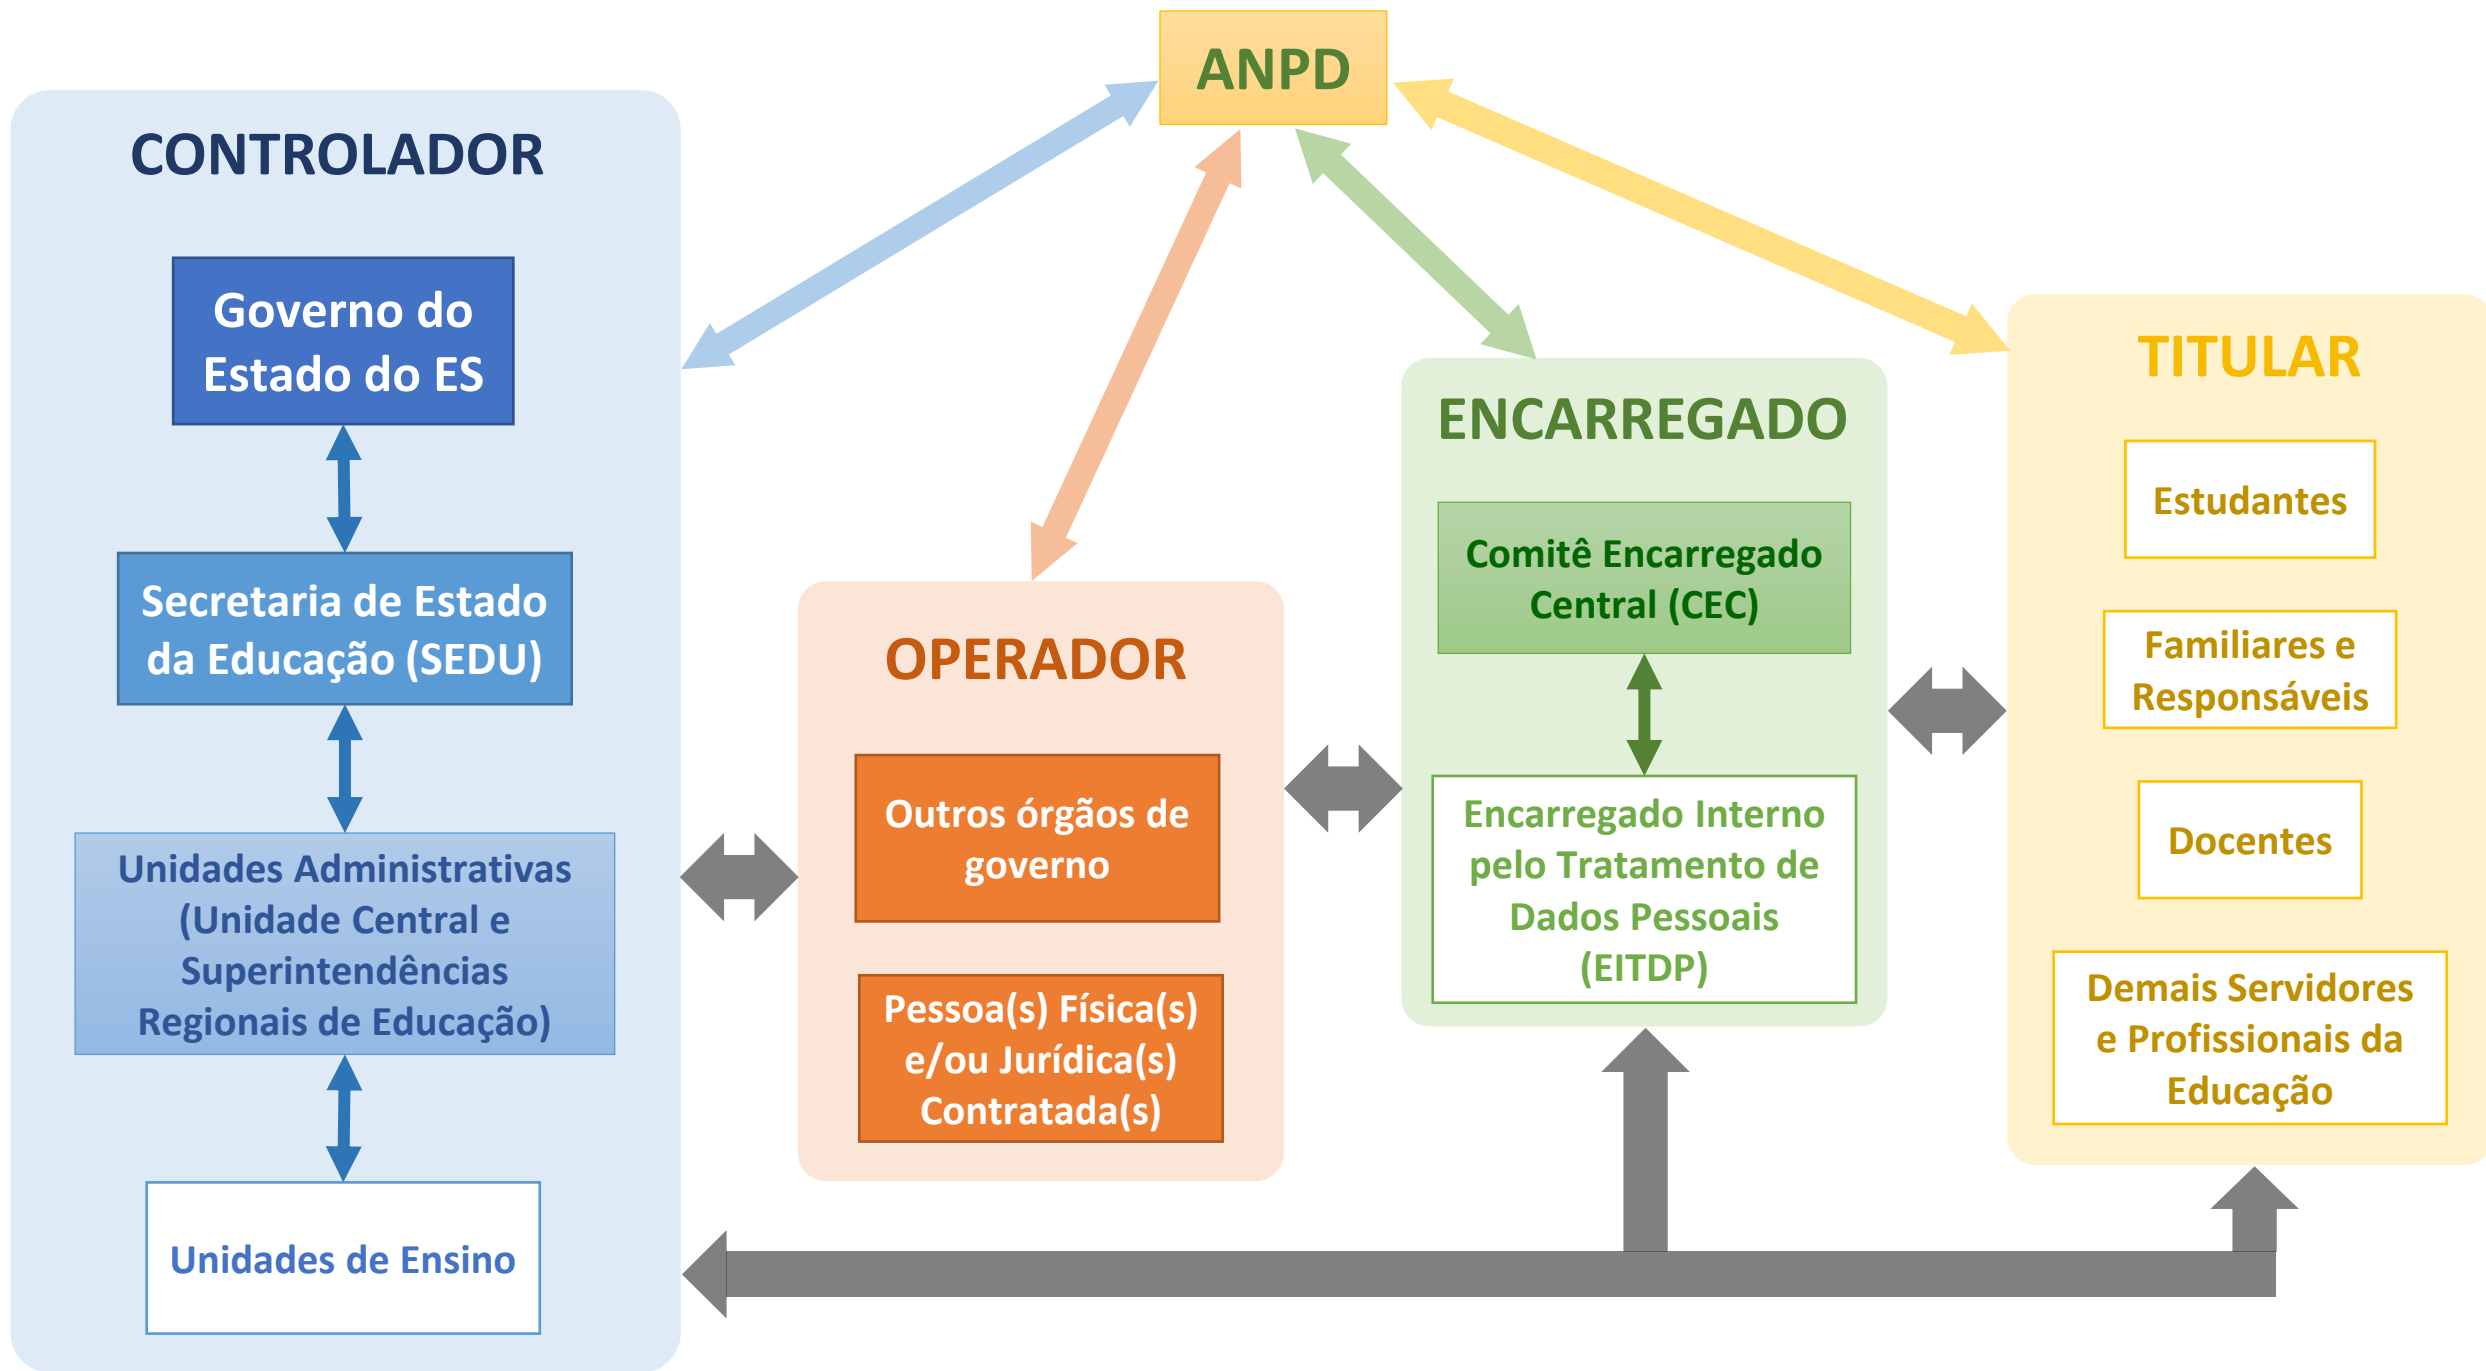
ANPD

CONTROLADOR

Governo do Estado do ES

Secretaria de Estado da Educação (SEDU)

Unidades Administrativas (Unidade Central e Superintendências Regionais de Educação)

Unidades de Ensino

OPERADOR

Outros órgãos de governo

Pessoa(s) Física(s) e/ou Jurídica(s) Contratada(s)

ENCARREGADO

Comitê Encarregado Central (CEC)

Encarregado Interno pelo Tratamento de Dados Pessoais (EITDP)

TITULAR

Estudantes

Familiares e Responsáveis

Docentes

Demais Servidores e Profissionais da Educação